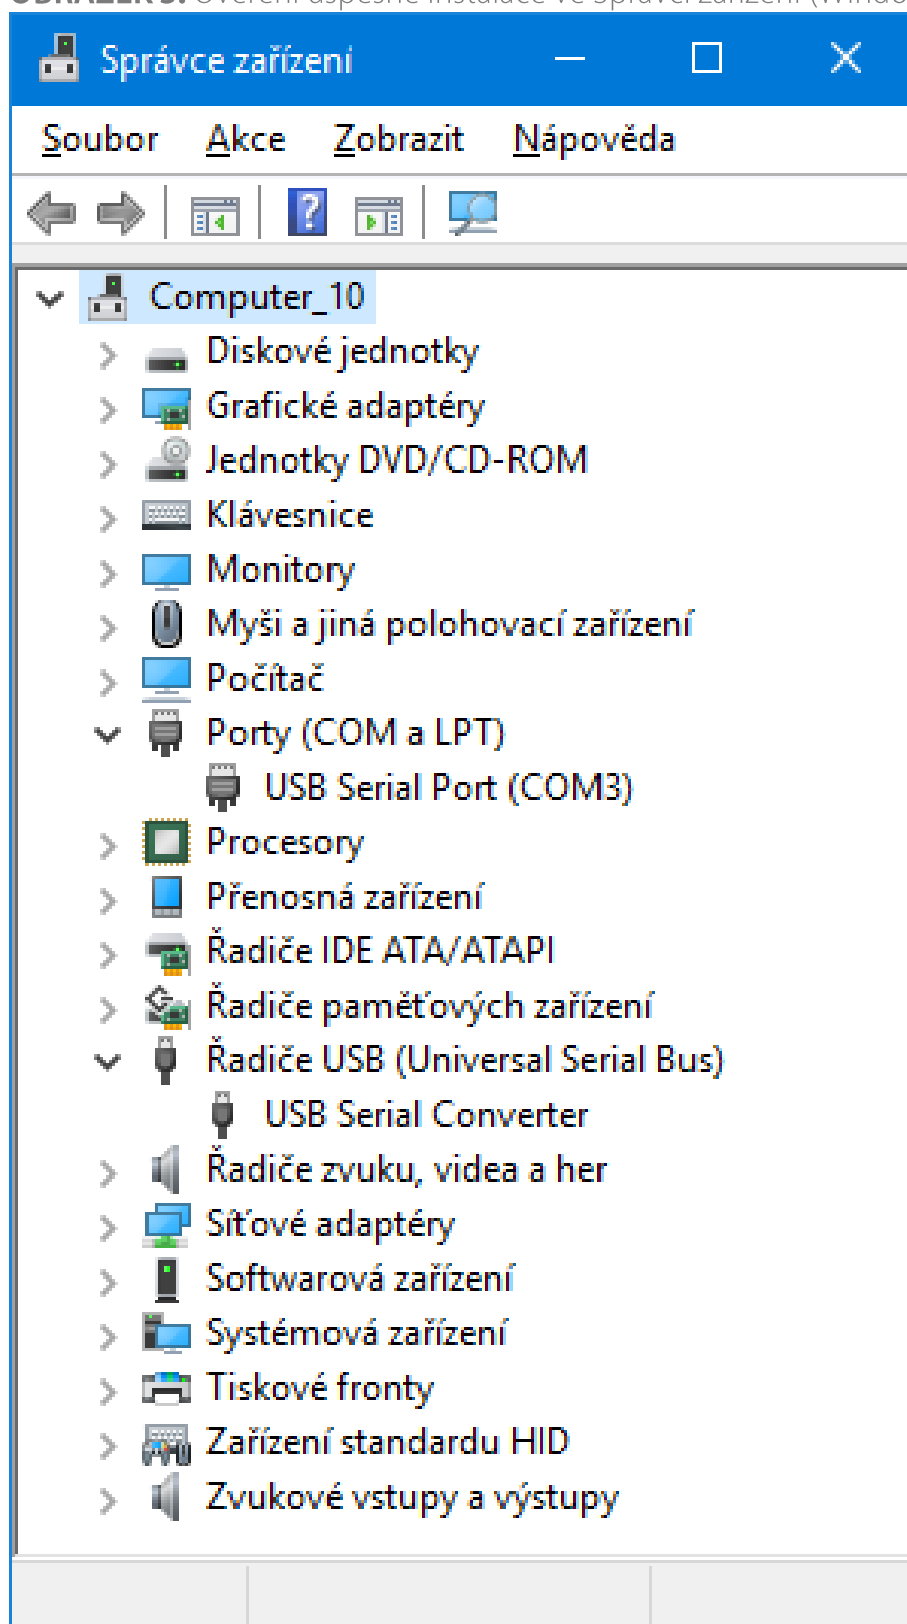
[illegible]

Správce zařízení

Soubor Akce Zobrazit Nápověda

Computer_10
Diskové jednotky
Grafické adaptéry
Jednotky DVD/CD-ROM
Klávesnice
Monitory
Myši a jiná polohovací zařízení
Počítač
Porty (COM a LPT)
USB Serial Port (COM3)
Procesory
Přenosná zařízení
Řadiče IDE ATA/ATAPI
Řadiče paměťových zařízení
Řadiče USB (Universal Serial Bus)
USB Serial Converter
Řadiče zvuku, videa a her
Síťové adaptéry
Softwarová zařízení
Systémová zařízení
Tiskové fronty
Zařízení standardu HID
Zvukové vstupy a výstupy